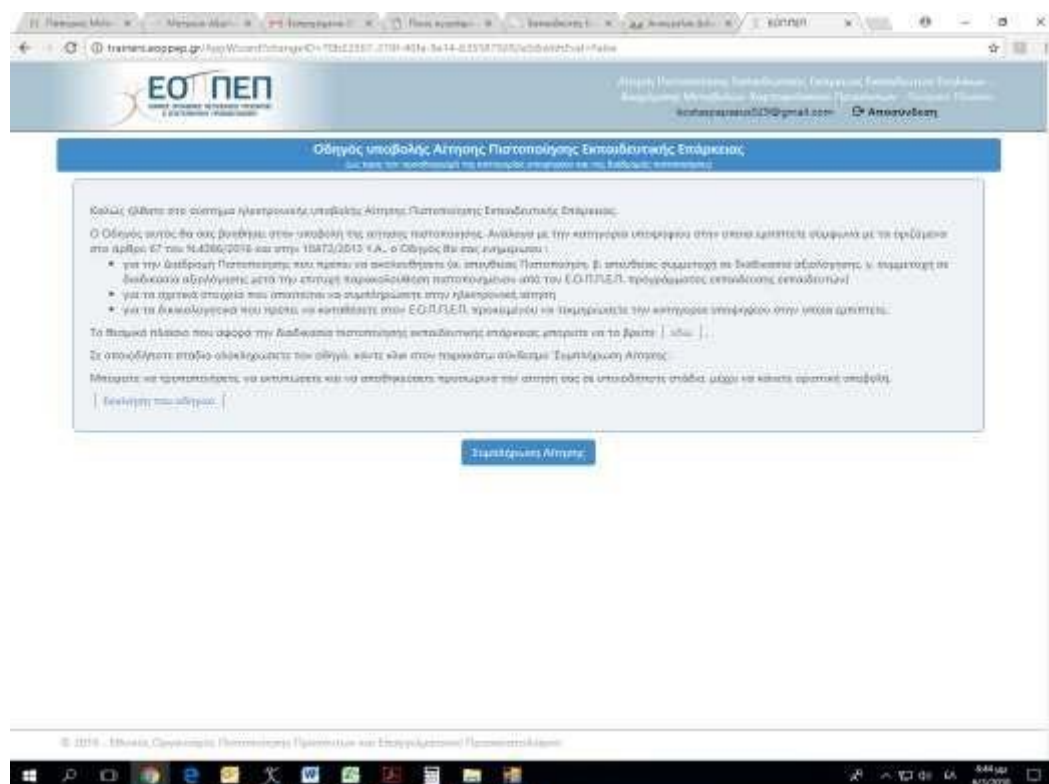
ΕΟΠΠΕΠ

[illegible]

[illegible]@gmail.com Αποσύνδεση

Οδηγός υποβολής Αίτησης Πιστοποίησης Εκπαιδευτικής Επάρκειας

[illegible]

Καλώς ήλθατε στο σύστημα ηλεκτρονικής υποβολής Αίτησης Πιστοποίησης Εκπαιδευτικής Επάρκειας.

Ο Οδηγός αυτός θα σας βοηθήσει στην υποβολή της αίτησης πιστοποίησης. Ανάλογα με την κατηγορία υποψηφίου στην οποία εμπίπτετε σύμφωνα με τα οριζόμενα στο άρθρο 67 του Ν.4386/2016 και στην 10472/2013 Υ.Α., ο Οδηγός θα σας ενημερώσει:

• για την διαδρομή Πιστοποίησης που πρέπει να ακολουθήσετε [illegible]
• για τα σχετικά στοιχεία που απαιτείται να συμπληρώσετε στην ηλεκτρονική αίτηση
• για τα δικαιολογητικά που πρέπει να καταθέσετε στον Ε.Ο.Π.Π.Ε.Π. προκειμένου να τεκμηριώσετε την κατηγορία υποψηφίου στην οποία εμπίπτετε.

Το θεσμικό πλαίσιο που αφορά την διαδικασία πιστοποίησης εκπαιδευτικής επάρκειας μπορείτε να το βρείτε [ εδώ ].

Σε οποιοδήποτε στάδιο ολοκληρώσετε τον οδηγό, κάντε κλικ στον παρακάτω σύνδεσμο 'Συμπλήρωση Αίτησης'.

Μπορείτε να τροποποιήσετε, να εκτυπώσετε και να αποθηκεύσετε προσωρινά την αίτηση σας σε οποιοδήποτε στάδιο, μέχρι να κάνετε οριστική υποβολή.

[ Εκκίνηση του οδηγού ]

Συμπλήρωση Αίτησης

© 2016 - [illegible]